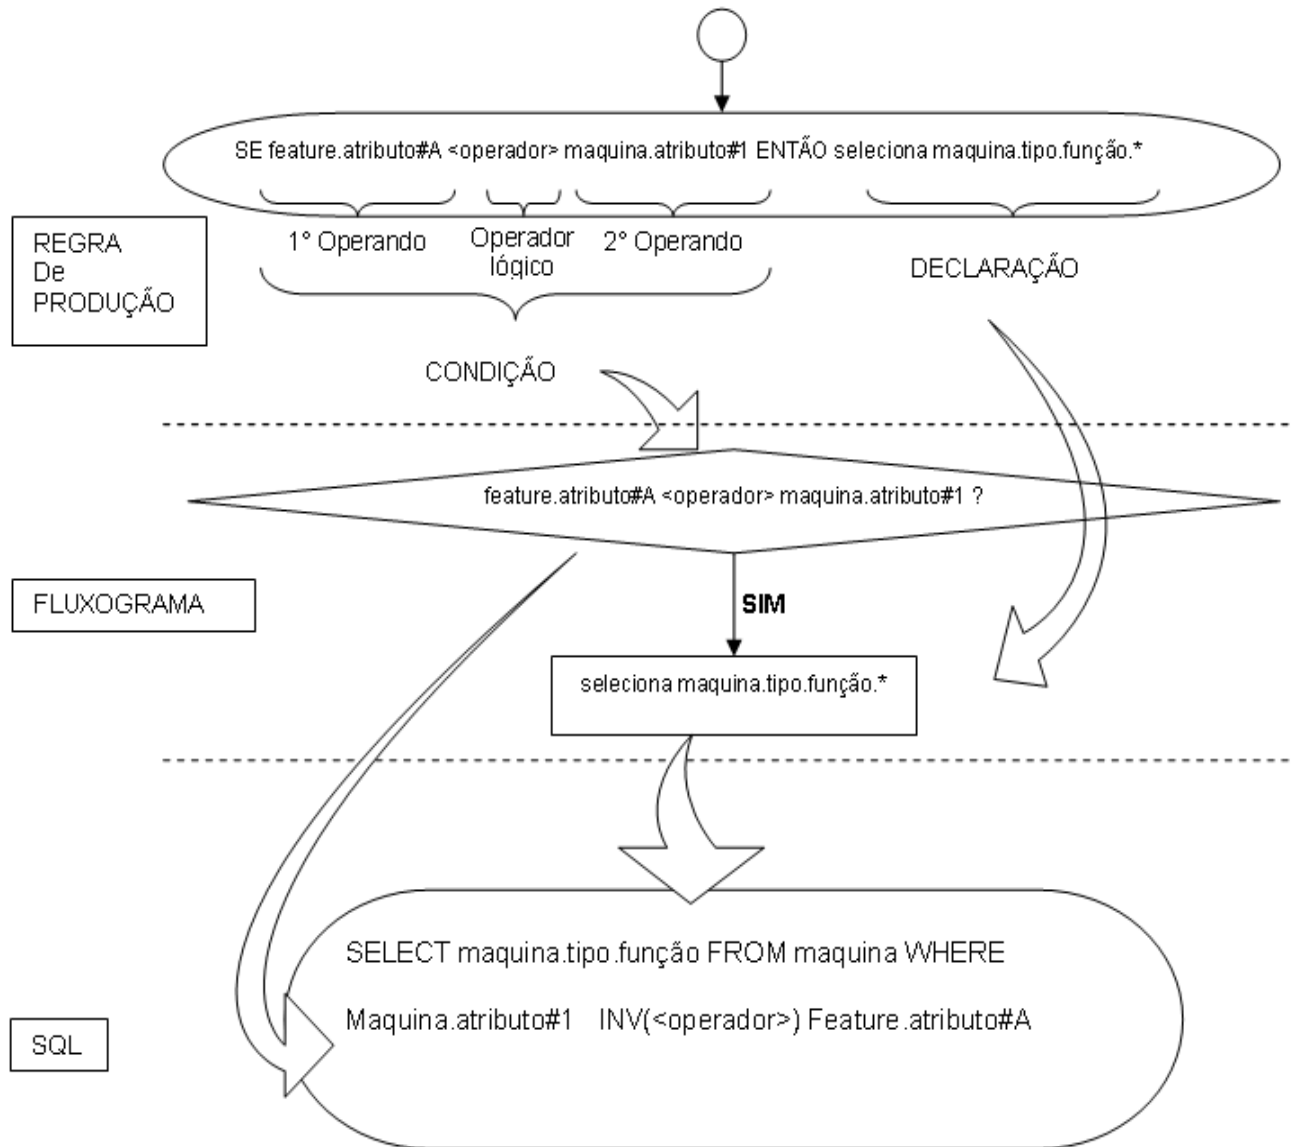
SE feature.atributo#A <operador> maquina.atributo#1 ENTÃO seleciona maquina.tipo.função.*

1° Operando

Operador lógico

2° Operando

DECLARAÇÃO

CONDIÇÃO

REGRA De PRODUÇÃO

feature.atributo#A <operador> maquina.atributo#1 ?

SIM

seleciona maquina.tipo.função.*

FLUXOGRAMA

SELECT maquina.tipo.função FROM maquina WHERE

Maquina.atributo#1 INV(<operador>) Feature.atributo#A

SQL